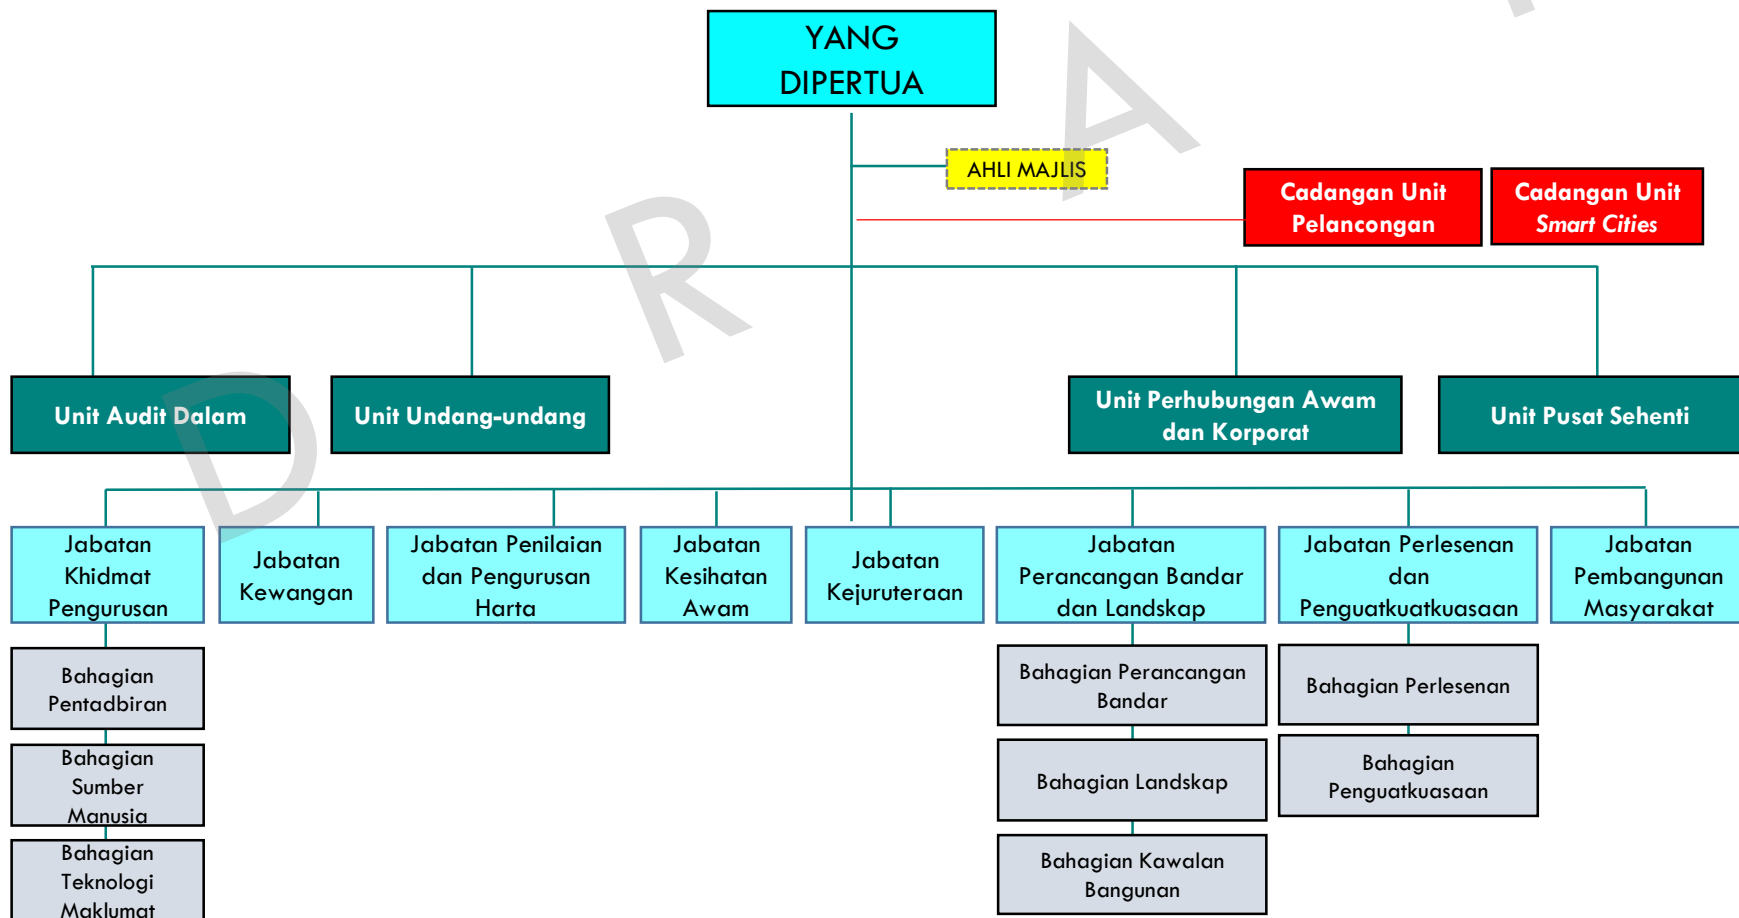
YANG DIPERTUA

AHLI MAJLIS

Cadangan Unit Pelancongan

Cadangan Unit Smart Cities

Unit Audit Dalam

Unit Undang-undang

Unit Perhubungan Awam dan Korporat

Unit Pusat Sehenti

Jabatan Khidmat Pengurusan

Jabatan Kewangan

Jabatan Penilaian dan Pengurusan Harta

Jabatan Kesihatan Awam

Jabatan Kejuruteraan

Jabatan Perancangan Bandar dan Landskap

Jabatan Perlesenan dan Penguatkuatkuasaan

Jabatan Pembangunan Masyarakat

Bahagian Pentadbiran

Bahagian Sumber Manusia

Bahagian Teknologi Maklumat

Bahagian Perancangan Bandar

Bahagian Landskap

Bahagian Kawalan Bangunan

Bahagian Perlesenan

Bahagian Penguatkuasaan

D R A